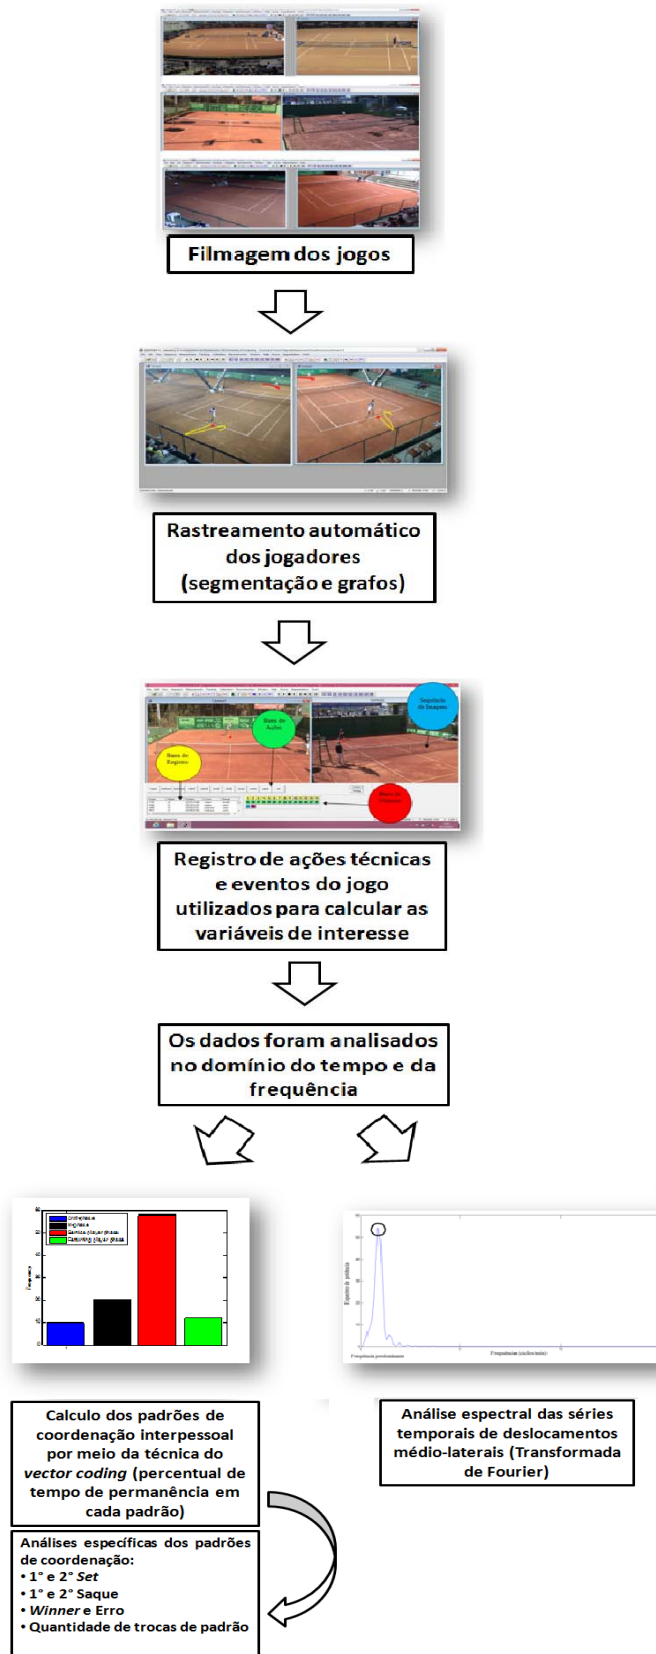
Filmagem dos jogos

Rastreamento automático dos jogadores (segmentação e grafos)

Barra de Registro

Barra de Ações

Sequência de Imagens

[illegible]

Registro de ações técnicas e eventos do jogo utilizados para calcular as variáveis de interesse

Os dados foram analisados no domínio do tempo e da frequência

Calculo dos padrões de coordenação interpessoal por meio da técnica do *vector coding* (percentual de tempo de permanência em cada padrão)

Análise espectral das séries temporais de deslocamentos médio-laterais (Transformada de Fourier)

Análises específicas dos padrões de coordenação:
• 1° e 2° *Set*
• 1° e 2° Saque
• *Winner* e Erro
• Quantidade de trocas de padrão